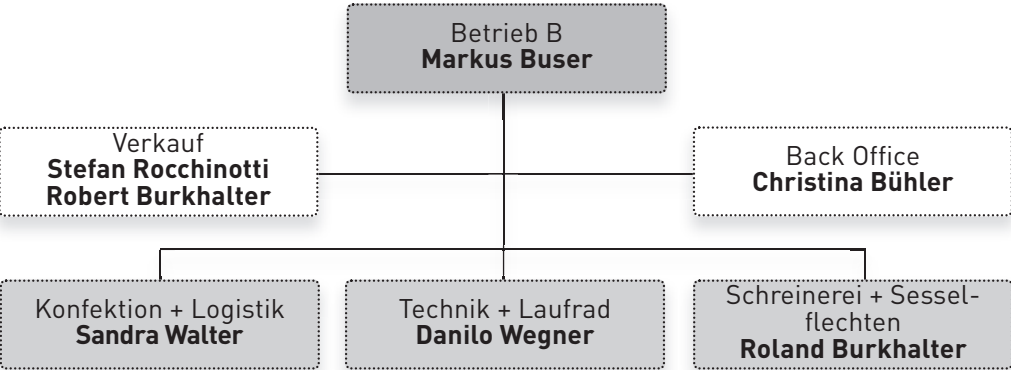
Betrieb B
**Markus Buser**

Verkauf
**Stefan Rocchinotti**
**Robert Burkhalter**

Back Office
**Christina Bühler**

Konfektion + Logistik
**Sandra Walter**

Technik + Laufrad
**Danilo Wegner**

Schreinerei + Sesselflechten
**Roland Burkhalter**